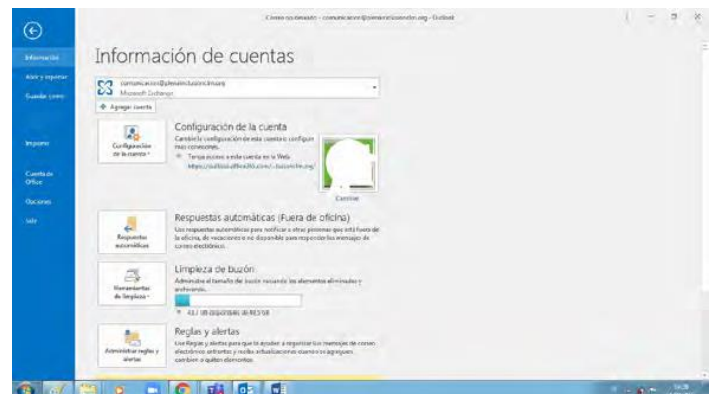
Correo no deseado - comunicacion@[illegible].org - Outlook

Información

Abrir y exportar

Guardar como

Imprimir

Cuenta de Office

Opciones

Salir

Información de cuentas

comunicacion@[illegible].org
Microsoft Exchange

Agregar cuenta

Configuración de la cuenta

Configuración de la cuenta
Cambie la configuración de esta cuenta o configure más conexiones.
Tenga acceso a esta cuenta en la Web.
https://outlook.office365.com/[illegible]

Cambiar

Respuestas automáticas

Respuestas automáticas (Fuera de oficina)
Use respuestas automáticas para notificar a otras personas que está fuera de la oficina, de vacaciones o no disponible para responder los mensajes de correo electrónico.

Herramientas de limpieza

Limpieza de buzón
Administre el tamaño de buzón vaciando los elementos eliminados y archivando.

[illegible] GB disponibles de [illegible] GB

Administrar reglas y alertas

Reglas y alertas
Use Reglas y alertas para que le ayuden a organizar los mensajes de correo electrónico entrantes y recibir actualizaciones cuando se agreguen, cambien o quiten elementos.